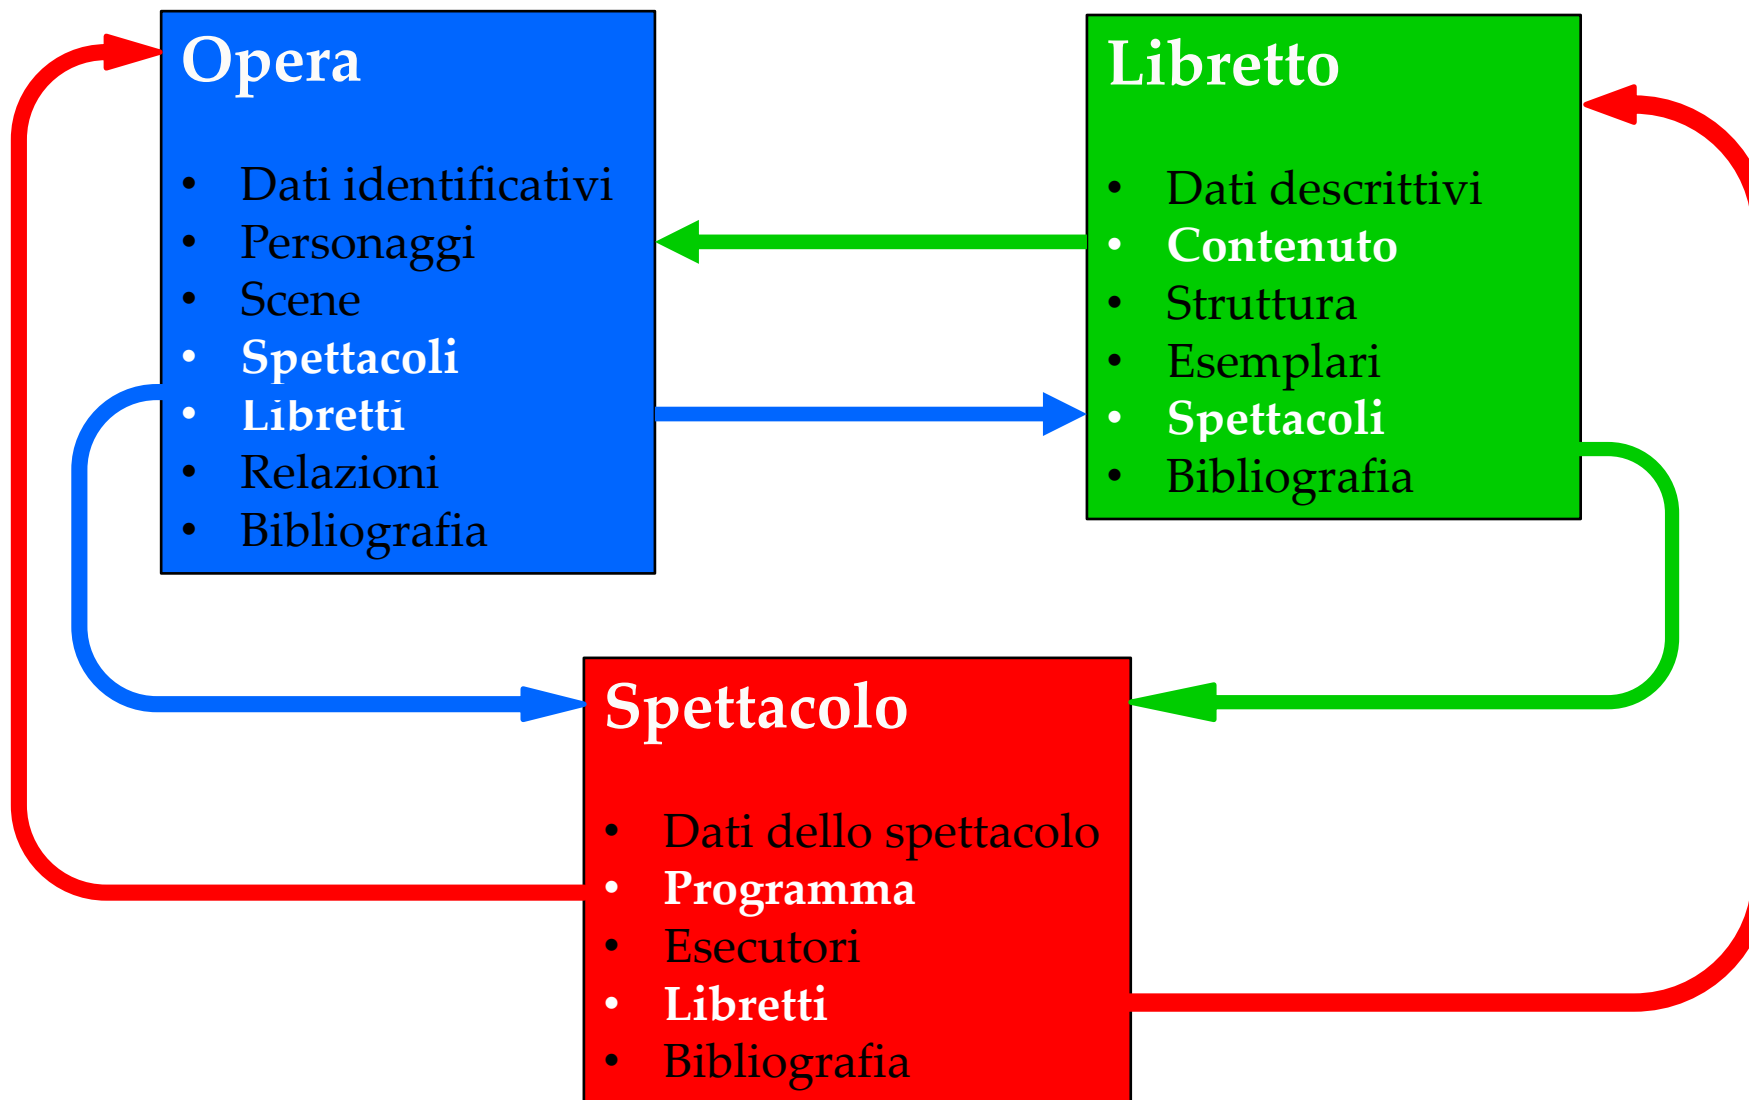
Opera

- Dati identificativi
- Personaggi
- Scene
- Spettacoli
- Libretti
- Relazioni
- Bibliografia

Libretto

- Dati descrittivi
- Contenuto
- Struttura
- Esemplari
- Spettacoli
- Bibliografia

Spettacolo

- Dati dello spettacolo
- Programma
- Esecutori
- Libretti
- Bibliografia